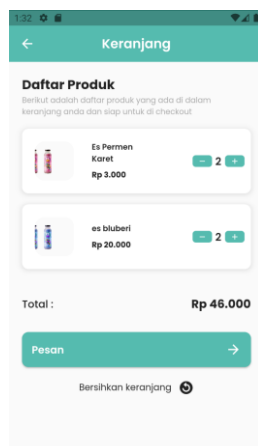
1:32

Keranjang

Daftar Produk

Berikut adalah daftar produk yang ada di dalam keranjang anda dan siap untuk di checkout

Es Permen Karet

Rp 3.000

- 2 +

es bluberi

Rp 20.000

- 2 +

Total :

Rp 46.000

Pesan

Bersihkan keranjang